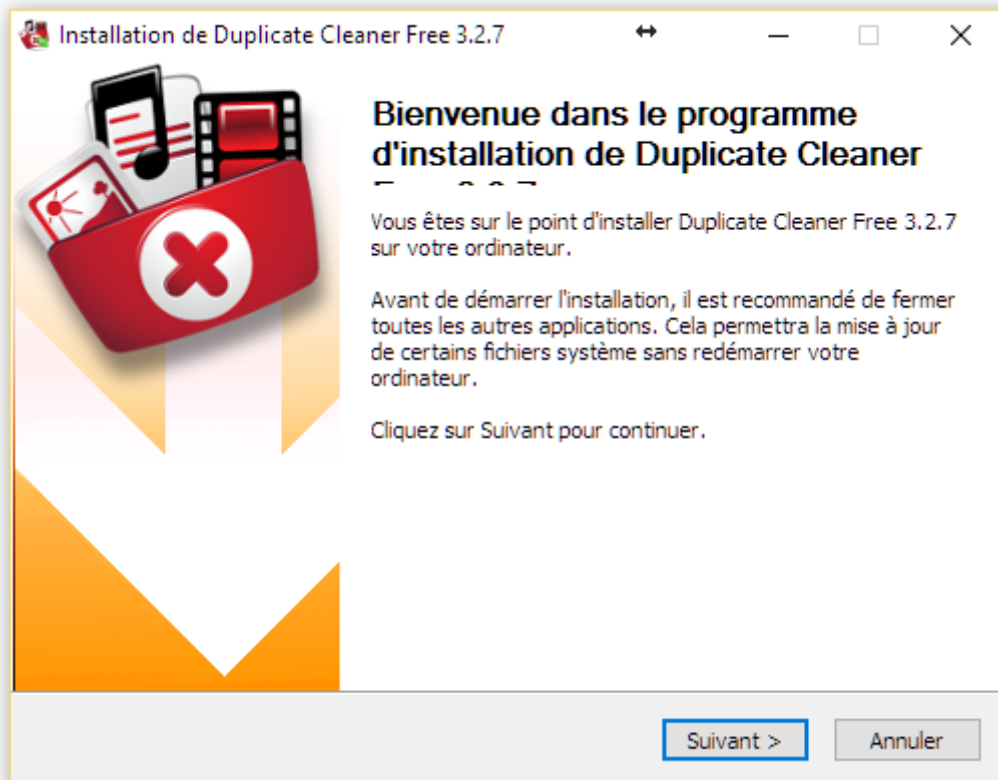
Installation de Duplicate Cleaner Free 3.2.7

Bienvenue dans le programme d'installation de Duplicate Cleaner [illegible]

Vous êtes sur le point d'installer Duplicate Cleaner Free 3.2.7 sur votre ordinateur.

Avant de démarrer l'installation, il est recommandé de fermer toutes les autres applications. Cela permettra la mise à jour de certains fichiers système sans redémarrer votre ordinateur.

Cliquez sur Suivant pour continuer.

Suivant >

Annuler